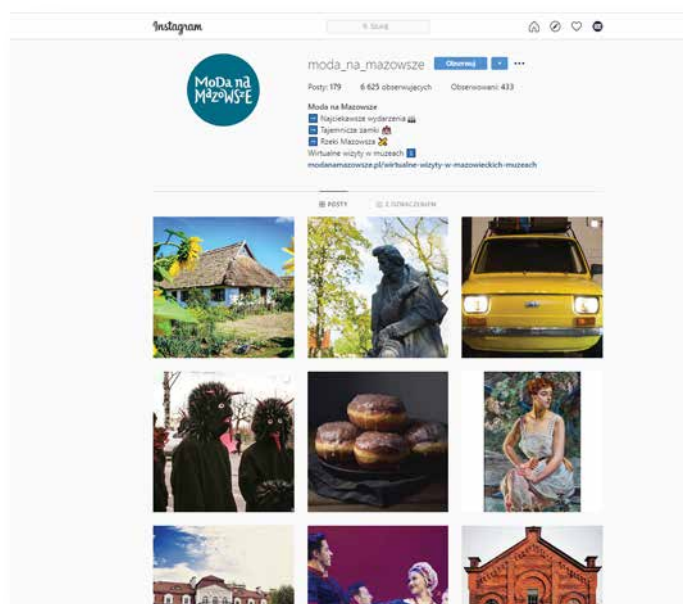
Instagram

Szukaj

MoDa na MaZoWSzE

moda_na_mazowsze Obserwuj

Posty: 179 6 625 obserwujących Obserwowani: 433

Moda na Mazowsze
Najciekawsze wydarzenia
Tajemnicze zamki
Rzeki Mazowsza
Wirtualne wizyty w muzeach
modanamazowsze.pl/wirtualne-wizyty-w-mazowieckich-muzeach

POSTY Z OZNACZENIEM